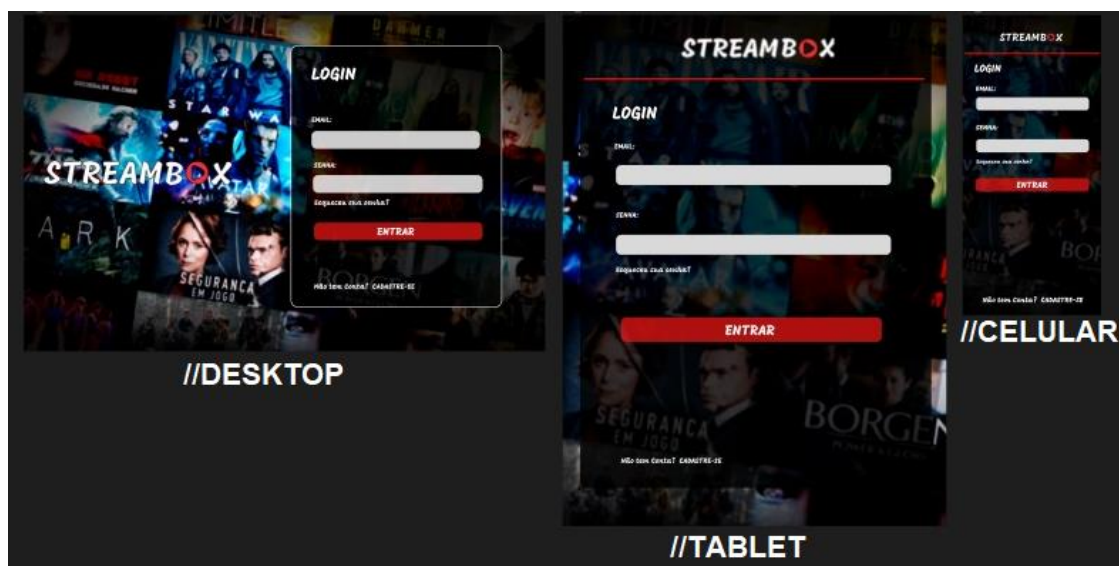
STREAMBOX

LOGIN

EMAIL:

SENHA:

Esqueceu sua senha?

ENTRAR

Não tem Conta? CADASTRE-SE

SEGURANÇA EM JOGO

//DESKTOP

STREAMBOX

LOGIN

EMAIL:

SENHA:

Esqueceu sua senha?

ENTRAR

SEGURANÇA EM JOGO

BORGEN

Não tem Conta? CADASTRE-SE

//TABLET

STREAMBOX

LOGIN

EMAIL:

SENHA:

Esqueceu sua senha?

ENTRAR

Não tem Conta? CADASTRE-SE

//CELULAR